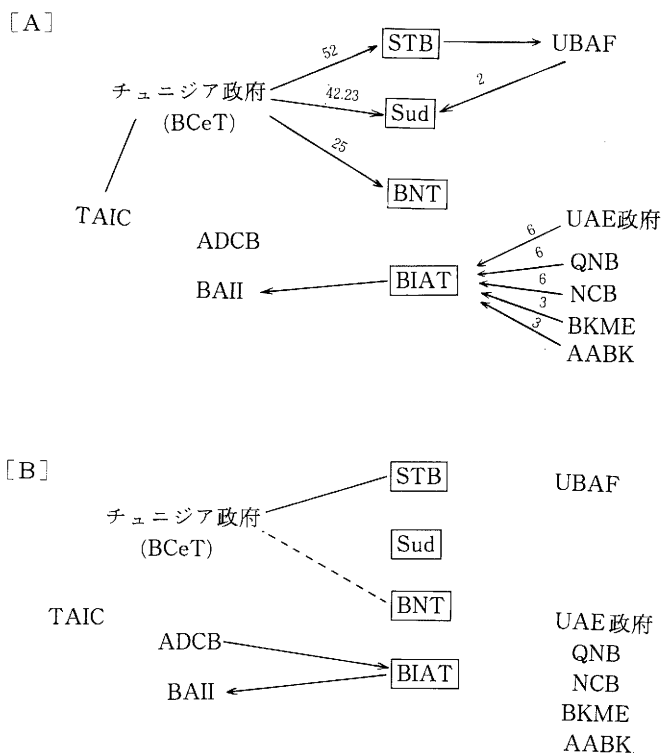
[A]

52
STB
UBAF
チュニジア政府
(BCeT)
42.23
2
Sud
25
BNT
TAIC
ADCB
6
UAE政府
6
QNB
BAII
BIAT
6
NCB
3
BKME
3
AABK

[B]

STB
UBAF
チュニジア政府
(BCeT)
Sud
BNT
TAIC
UAE政府
ADCB
BIAT
QNB
BAII
NCB
BKME
AABK